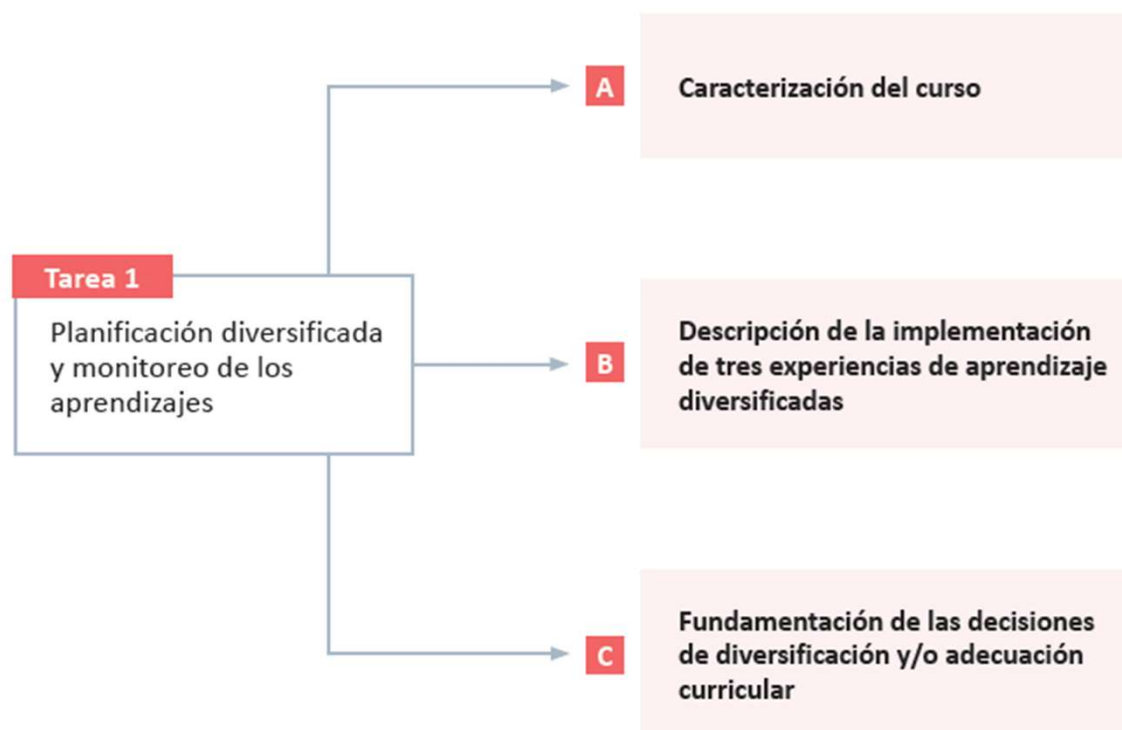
Tarea 1

Planificación diversificada y monitoreo de los aprendizajes

A

Caracterización del curso

B

Descripción de la implementación de tres experiencias de aprendizaje diversificadas

C

Fundamentación de las decisiones de diversificación y/o adecuación curricular